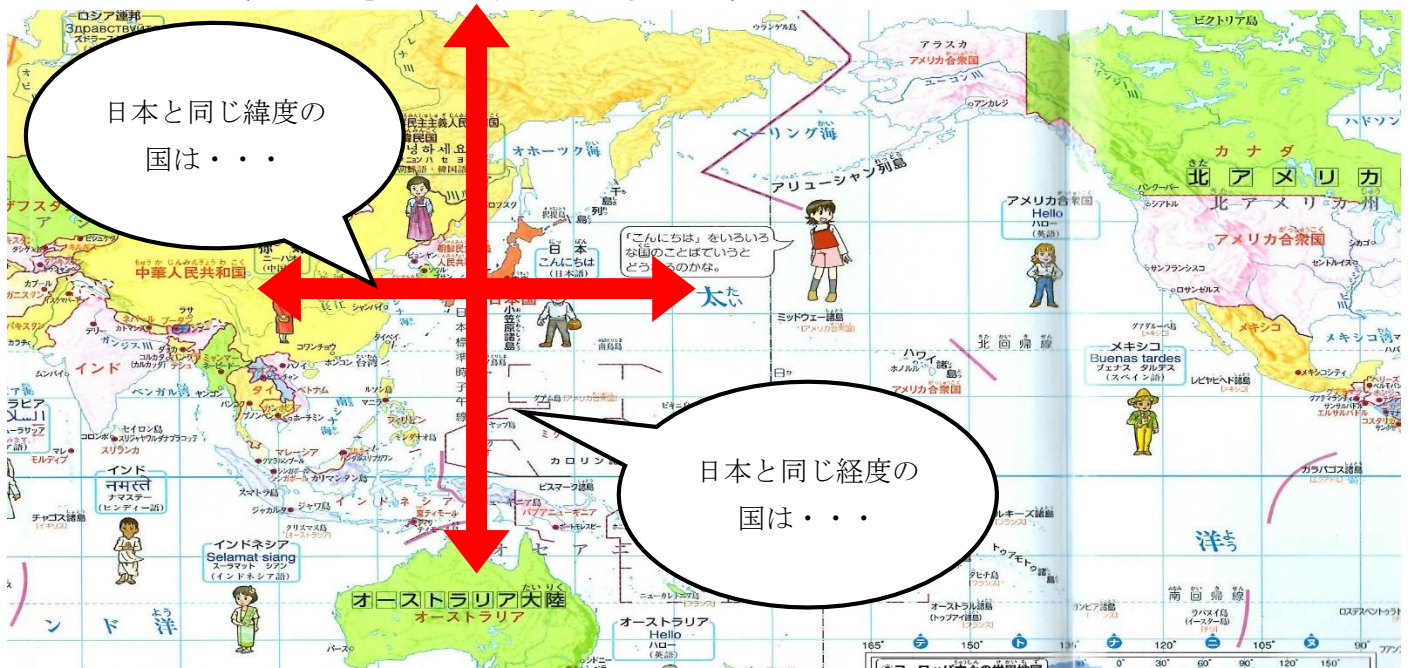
ロシア連邦
Здравствуйте

日本と同じ緯度の国は・・・

日本と同じ経度の国は・・・

オホーツク海

ベーリング海

アラスカ
アメリカ合衆国

アリューシャン列島

アメリカ合衆国
Hello
ハロー
(英語)

カナダ

北アメリカ

北アメリカ州

アメリカ合衆国

日本
こんにちは
(日本語)

「こんにちは」をいろいろな国のことばでいうとどう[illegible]のかな。

中華人民共和国

日本国

日本標準時子午線

太

ミッドウェー諸島

ハワイ諸島
アメリカ合衆国

北回帰線

メキシコ
Buenas tardes
ブエナス タルデス
(スペイン語)

メキシコ

インド

ベンガル湾

タイ

ベトナム

マレーシア

フィリピン

インドネシア

カロリン諸島

ビスマーク諸島

パプアニューギニア

インド
नमस्ते
ナマステー
(ヒンディー語)

インドネシア
Selamat siang
スーラマット シアン
(インドネシア語)

オーストラリア大陸
オーストラリア

オーストラリア
Hello
ハロー

ガラパゴス諸島

洋

南回帰線

インド洋

165° 150° 135° 120° 105° 90°